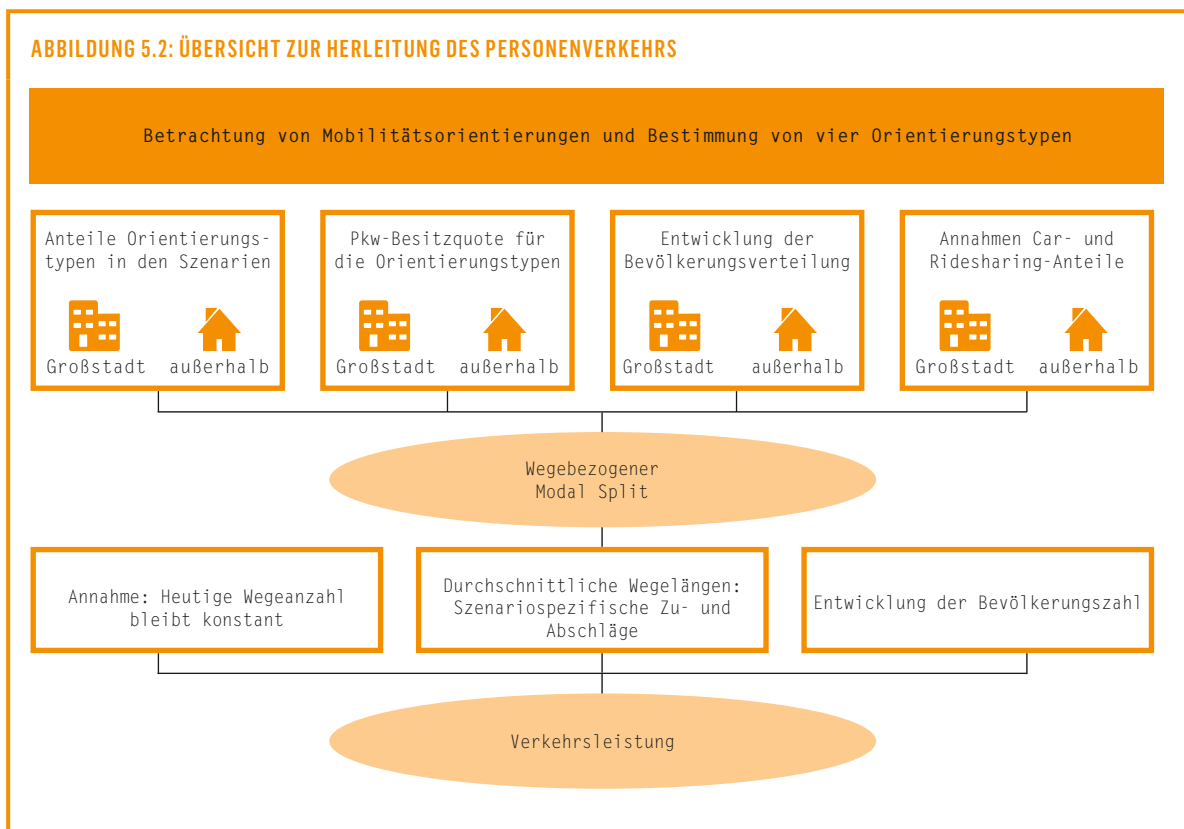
ABBILDUNG 5.2: ÜBERSICHT ZUR HERLEITUNG DES PERSONENVERKEHRS

Betrachtung von Mobilitätsorientierungen und Bestimmung von vier Orientierungstypen

Anteile Orientierungstypen in den Szenarien

Großstadt außerhalb

Pkw-Besitzquote für die Orientierungstypen

Großstadt außerhalb

Entwicklung der Bevölkerungsverteilung

Großstadt außerhalb

Annahmen Car- und Ridesharing-Anteile

Großstadt außerhalb

Wegebezogener Modal Split

Annahme: Heutige Wegeanzahl bleibt konstant

Durchschnittliche Wegelängen: Szenariospezifische Zu- und Abschläge

Entwicklung der Bevölkerungszahl

Verkehrsleistung